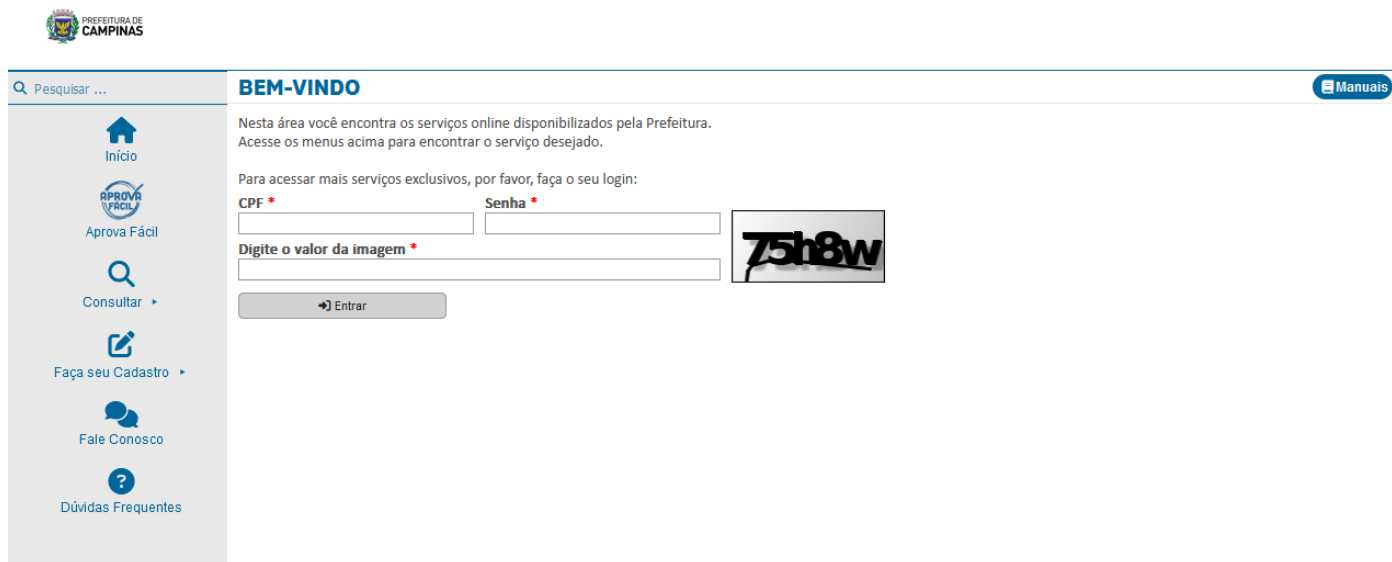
PREFEITURA DE
CAMPINAS

Pesquisar ...

Início

APROVA FÁCIL

Aprova Fácil

Consultar ▸

Faça seu Cadastro ▸

Fale Conosco

Dúvidas Frequentes

BEM-VINDO

Manuais

Nesta área você encontra os serviços online disponibilizados pela Prefeitura.
Acesse os menus acima para encontrar o serviço desejado.

Para acessar mais serviços exclusivos, por favor, faça o seu login:

CPF *

Senha *

Digite o valor da imagem *

75h8w

Entrar